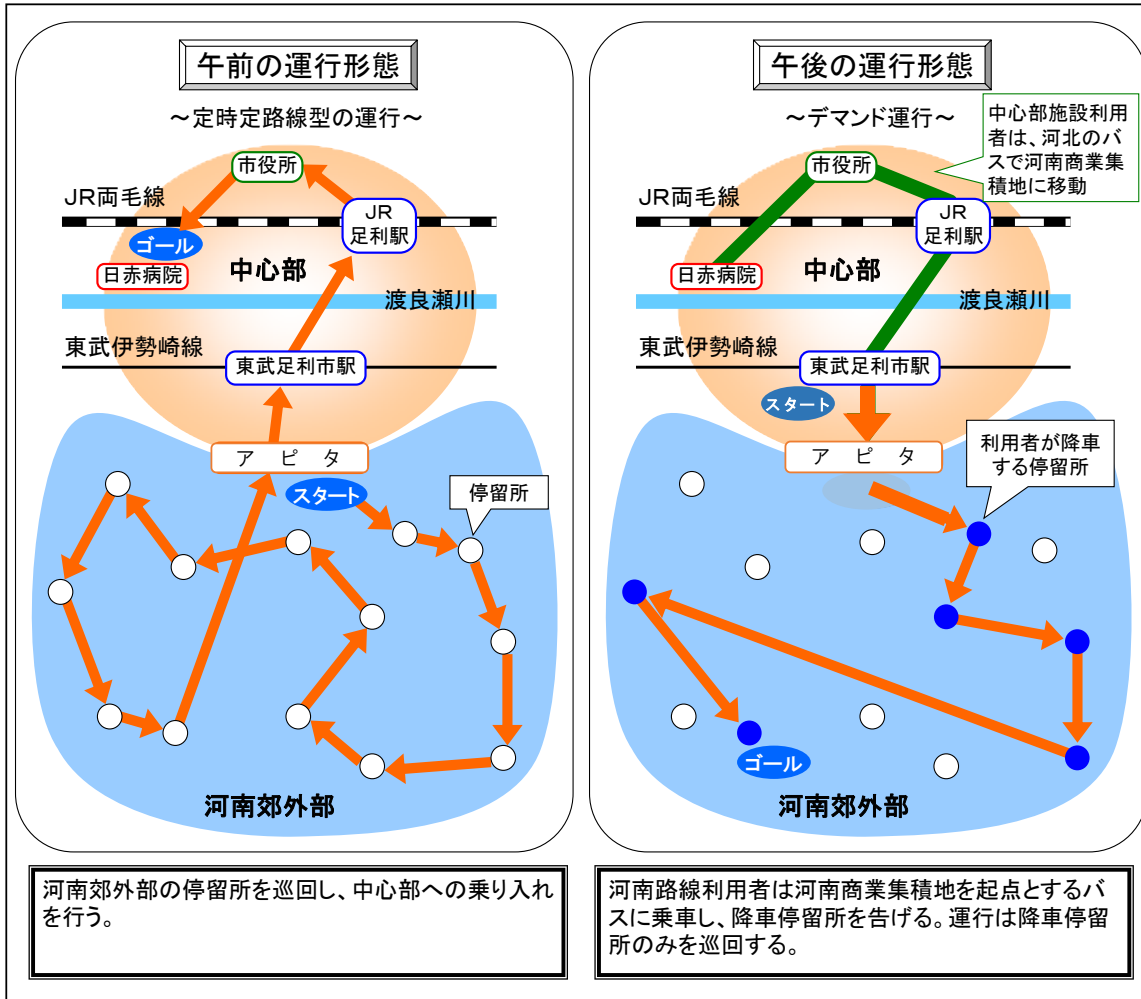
午前の運行形態

～定時定路線型の運行～

市役所

JR両毛線

JR 足利駅

ゴール

日赤病院

中心部

渡良瀬川

東武伊勢崎線

東武足利市駅

アピタ

スタート

停留所

河南郊外部

河南郊外部の停留所を巡回し、中心部への乗り入れを行う。

午後の運行形態

～デマンド運行～

中心部施設利用者は、河北のバスで河南商業集積地に移動

市役所

JR両毛線

JR 足利駅

日赤病院

中心部

渡良瀬川

東武伊勢崎線

東武足利市駅

スタート

アピタ

利用者が降車する停留所

ゴール

河南郊外部

河南路線利用者は河南商業集積地を起点とするバスに乗車し、降車停留所を告げる。運行は降車停留所のみを巡回する。